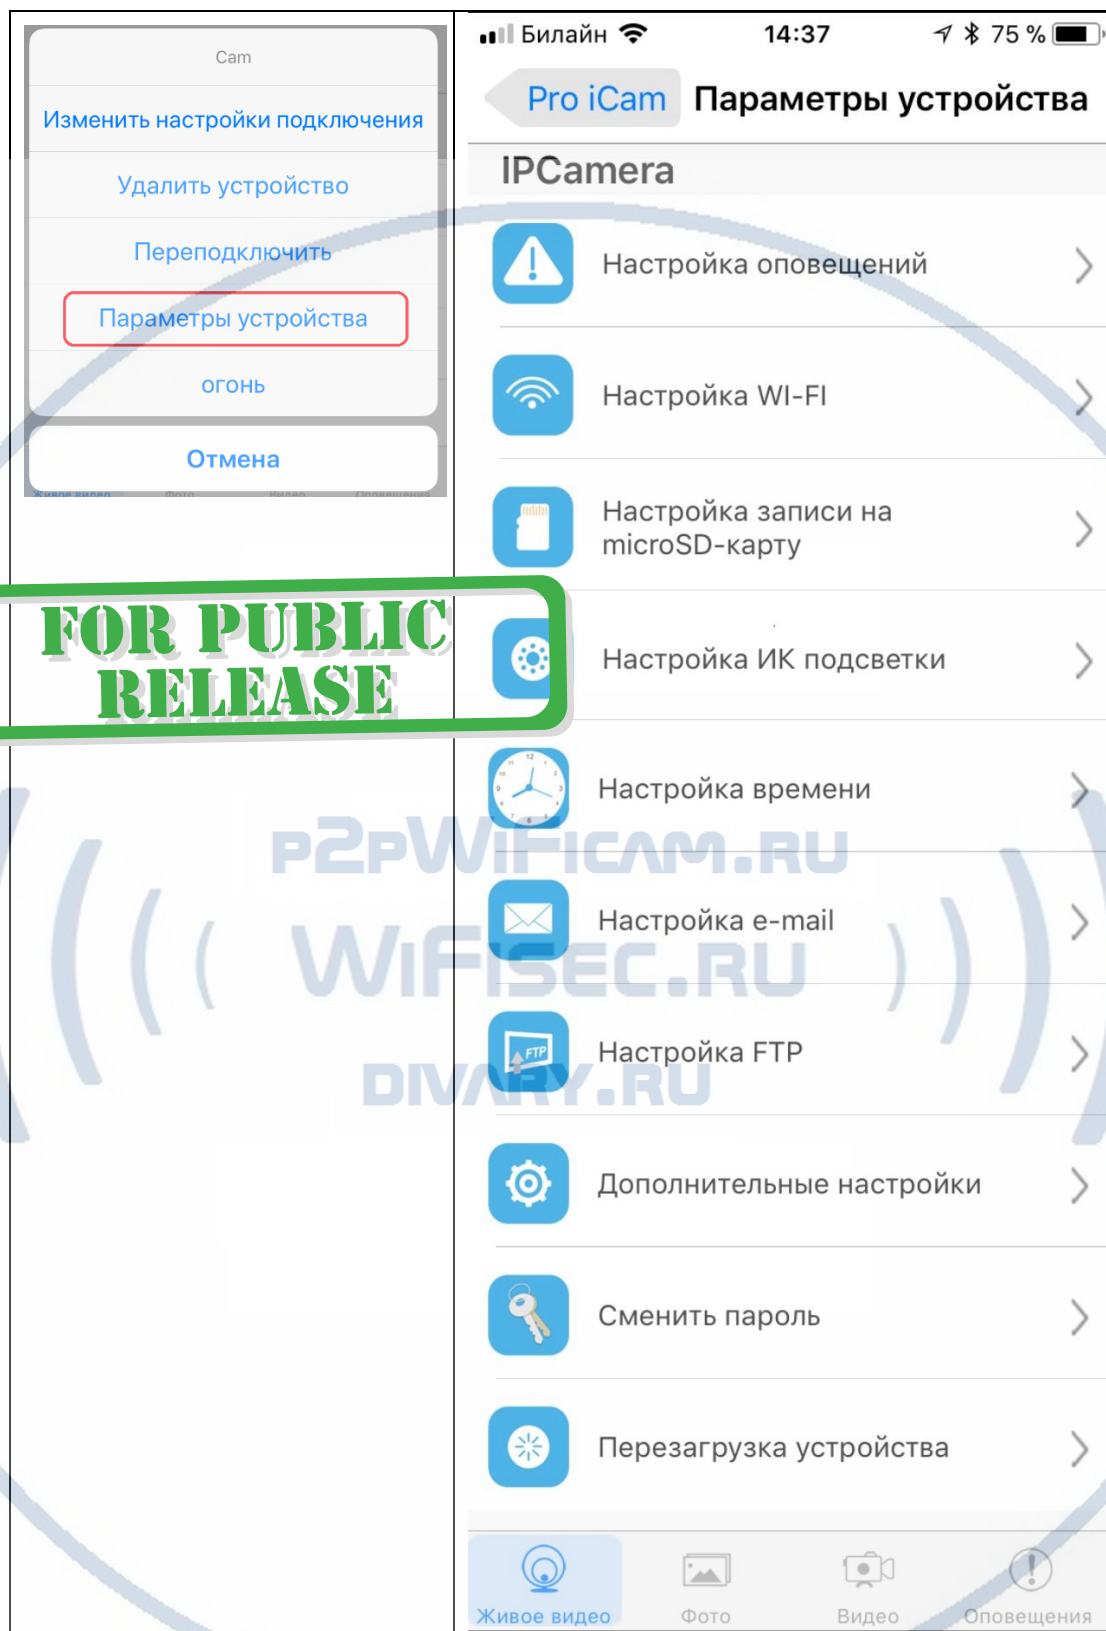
Cam

Изменить настройки подключения

Удалить устройство

Переподключить

Параметры устройства

огонь

Отмена

Живое видео Фото Видео Оповещения

FOR PUBLIC RELEASE

Билайн 14:37 75 %

Pro iCam Параметры устройства

IPCamera

Настройка оповещений

Настройка WI-FI

Настройка записи на microSD-карту

Настройка ИК подсветки

Настройка времени

Настройка e-mail

Настройка FTP

Дополнительные настройки

Сменить пароль

Перезагрузка устройства

Живое видео Фото Видео Оповещения

P2PWIFICAM.RU
WIFISEC.RU
DIVARY.RU